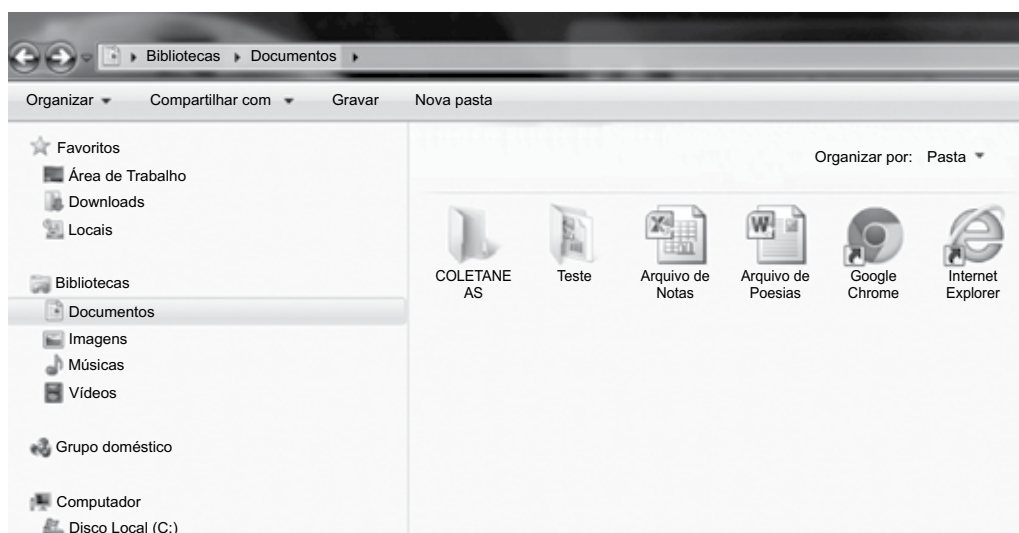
Bibliotecas ▸ Documentos ▸

Organizar ▾ Compartilhar com ▾ Gravar Nova pasta

Favoritos
Área de Trabalho
Downloads
Locais

Bibliotecas
Documentos
Imagens
Músicas
Vídeos

Grupo doméstico

Computador
Disco Local (C:)

Organizar por: Pasta ▾

COLETANEAS
Teste
Arquivo de Notas
Arquivo de Poesias
Google Chrome
Internet Explorer